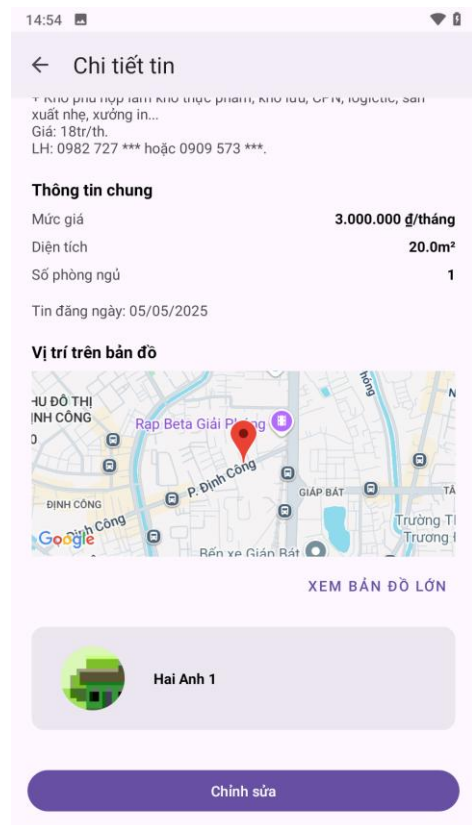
14:54

← Chi tiết tin

+ Kho phù hợp làm kho thực phẩm, kho lưu, CPN, logictic, sản xuất nhẹ, xưởng in...
Giá: 18tr/th.
LH: 0982 727 *** hoặc 0909 573 ***.

Thông tin chung

| | |
|---|---|
| Mức giá | 3.000.000 ₫/tháng |
| Diện tích | 20.0m² |
| Số phòng ngủ | 1 |

Tin đăng ngày: 05/05/2025

Vị trí trên bản đồ

HU ĐÔ THỊ
NH CÔNG
Rạp Beta Giải Phóng
P. Định Công
ĐỊNH CÔNG
Định Công
GIÁP BÁT
Trường Th
Trương
Bến xe Giáp Bát
Google

XEM BẢN ĐỒ LỚN

Hai Anh 1

Chỉnh sửa